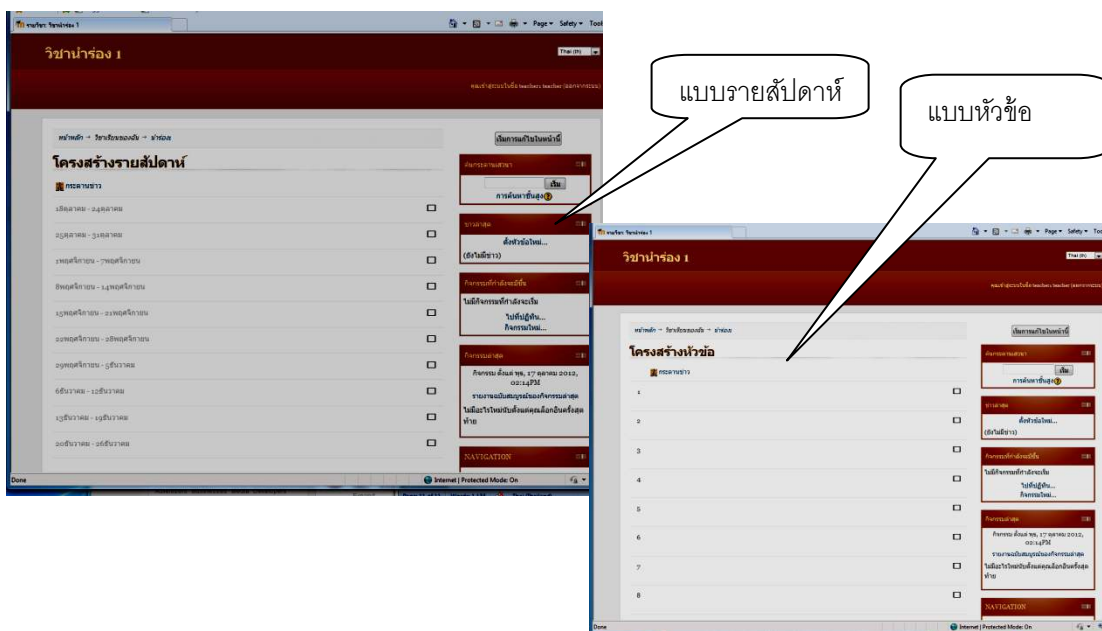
รายวิชา: วิชาน่าร่อง 1

Page ▾ Safety ▾ Tool

วิชาน่าร่อง 1

Thai (th)

คุณเข้าสู่ระบบในชื่อ teacher teacher (ออกจากระบบ)

หน้าหลัก → วิชาเรียนของฉัน → น่าร่อง

เริ่มการแก้ไขในหน้านี้

โครงสร้างรายสัปดาห์

กระดานข่าว

18ตุลาคม - 24ตุลาคม

25ตุลาคม - 31ตุลาคม

1พฤศจิกายน - 7พฤศจิกายน

8พฤศจิกายน - 14พฤศจิกายน

15พฤศจิกายน - 21พฤศจิกายน

22พฤศจิกายน - 28พฤศจิกายน

29พฤศจิกายน - 5ธันวาคม

6ธันวาคม - 12ธันวาคม

13ธันวาคม - 19ธันวาคม

20ธันวาคม - 26ธันวาคม

ค้นหากระดานเสวนา

เริ่ม

การค้นหาขั้นสูง

ข่าวล่าสุด

ตั้งหัวข้อใหม่...

(ยังไม่มีข่าว)

กิจกรรมที่กำลังจะมีขึ้น

ไม่มีกิจกรรมที่กำลังจะเริ่ม

ไปที่ปฏิทิน...

กิจกรรมใหม่...

กิจกรรมล่าสุด

กิจกรรม ตั้งแต่ พุธ, 17 ตุลาคม 2012, 02:14PM

รายงานฉบับสมบูรณ์ของกิจกรรมล่าสุด

ไม่มีอะไรใหม่นับตั้งแต่คุณล็อกอินครั้งสุดท้าย

NAVIGATION

Done

Internet | Protected Mode: On

แบบรายสัปดาห์

แบบหัวข้อ

รายวิชา: วิชาน่าร่อง 1

Page ▾ Safety ▾ Tool

วิชาน่าร่อง 1

Thai (th)

คุณเข้าสู่ระบบในชื่อ teacher teacher (ออกจากระบบ)

หน้าหลัก → วิชาเรียนของฉัน → น่าร่อง

เริ่มการแก้ไขในหน้านี้

โครงสร้างหัวข้อ

กระดานข่าว

1

2

3

4

5

6

7

8

ค้นหากระดานเสวนา

เริ่ม

การค้นหาขั้นสูง

ข่าวล่าสุด

ตั้งหัวข้อใหม่...

(ยังไม่มีข่าว)

กิจกรรมที่กำลังจะมีขึ้น

ไม่มีกิจกรรมที่กำลังจะเริ่ม

ไปที่ปฏิทิน...

กิจกรรมใหม่...

กิจกรรมล่าสุด

กิจกรรม ตั้งแต่ พุธ, 17 ตุลาคม 2012, 02:14PM

รายงานฉบับสมบูรณ์ของกิจกรรมล่าสุด

ไม่มีอะไรใหม่นับตั้งแต่คุณล็อกอินครั้งสุดท้าย

NAVIGATION

Done

Internet | Protected Mode: On